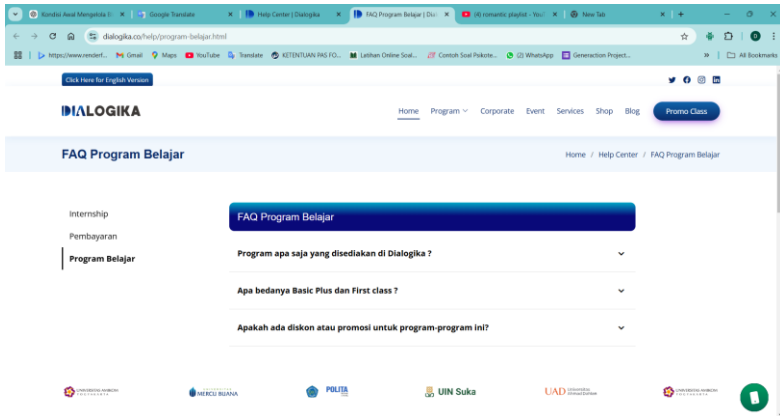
Kondisi Awal Mengelola Si ×
Google Translate ×
Help Center | Dialogika ×
FAQ Program Belajar | Dia ×
(4) romantic playlist - YouT ×
New Tab ×
+

dialogika.co/help/program-belajar.html

https://www.renderf... Gmail Maps YouTube Translate KETENTUAN PAS FO... Latihan Online Soal... Contoh Soal Psikote... (2) WhatsApp Generaction Project... » All Bookmarks

Click Here for English Version

DIALOGIKA

Home Program Corporate Event Services Shop Blog Promo Class

FAQ Program Belajar

Home / Help Center / FAQ Program Belajar

Internship
Pembayaran
Program Belajar

FAQ Program Belajar

Program apa saja yang disediakan di Dialogika ?

Apa bedanya Basic Plus dan First class ?

Apakah ada diskon atau promosi untuk program-program ini?

UNIVERSITAS AMIKOM YOGYAKARTA
MERCU BUANA
POLITA
UIN Suka
UAD
UNIVERSITAS AMIKOM YOGYAKARTA